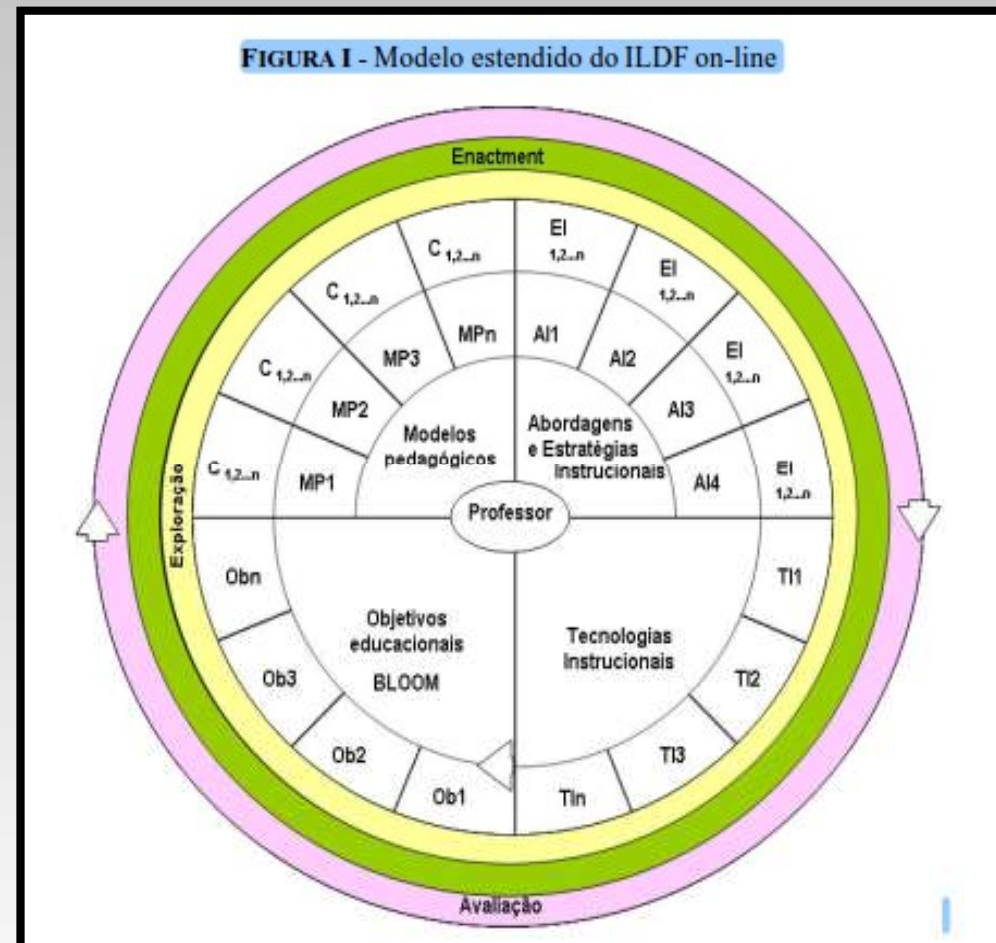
FIGURA I - Modelo estendido do ILDF on-line

Enactment

Exploração

Avaliação

Professor

Modelos pedagógicos

MP1
MP2
MP3
MPn

$C_{1,2..n}$
$C_{1,2..n}$
$C_{1,2..n}$
$C_{1,2..n}$

Abordagens e Estratégias Instrucionais

AI1
AI2
AI3
AI4

EI 1,2..n
EI 1,2..n
EI 1,2..n
EI 1,2..n

Objetivos educacionais BLOOM

Obn
Ob3
Ob2
Ob1

Tecnologias Instrucionais

TI1
TI2
TI3
TIn